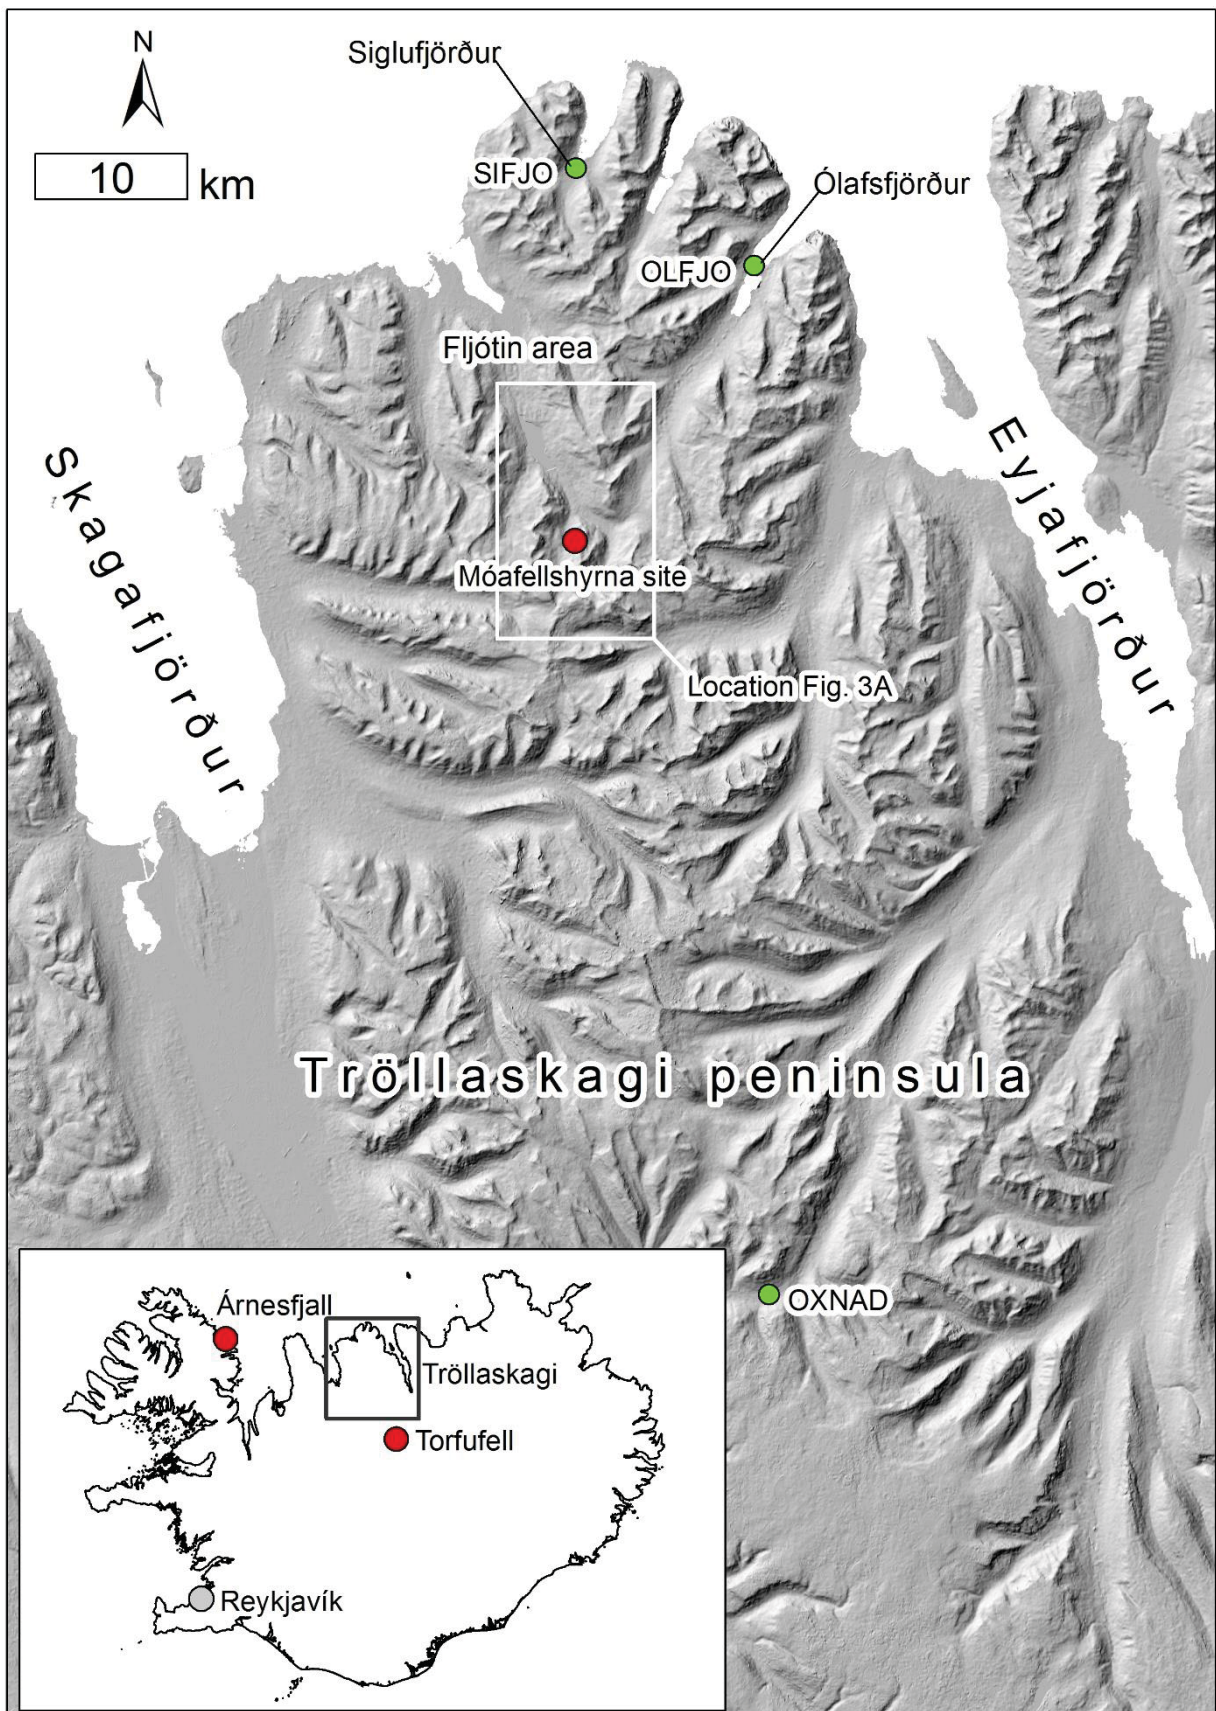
N

10 km

Siglufjörður

SIFJO

Ólafsfjörður

OLFJO

Fljótin area

Skagafjörður

Eyjafjörður

Móafellshyrna site

Location Fig. 3A

Tröllaskagi peninsula

Árnesfjall

Tröllaskagi

Torfufell

Reykjavík

OXNAD